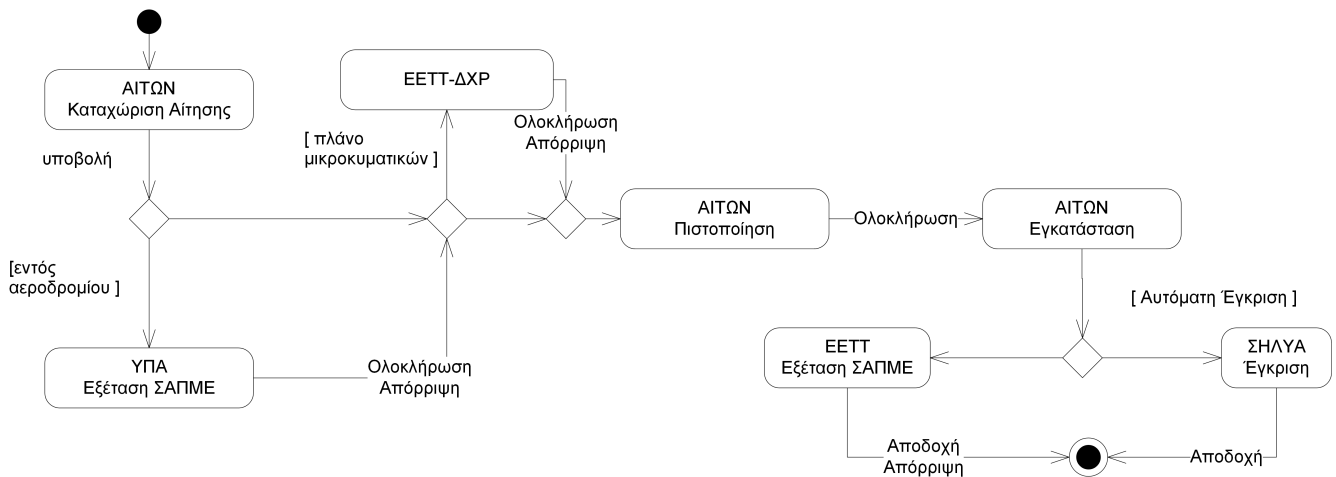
ΑΙΤΩΝ
Καταχώριση Αίτησης

υποβολή

[εντός αεροδρομίου ]

ΥΠΑ
Εξέταση ΣΑΠΜΕ

Ολοκλήρωση
Απόρριψη

[ πλάνο μικροκυματικών ]

ΕΕΤΤ-ΔΧΡ

Ολοκλήρωση
Απόρριψη

ΑΙΤΩΝ
Πιστοποίηση

Ολοκλήρωση

ΑΙΤΩΝ
Εγκατάσταση

[ Αυτόματη Έγκριση ]

ΕΕΤΤ
Εξέταση ΣΑΠΜΕ

ΣΗΛΥΑ
Έγκριση

Αποδοχή
Απόρριψη

Αποδοχή